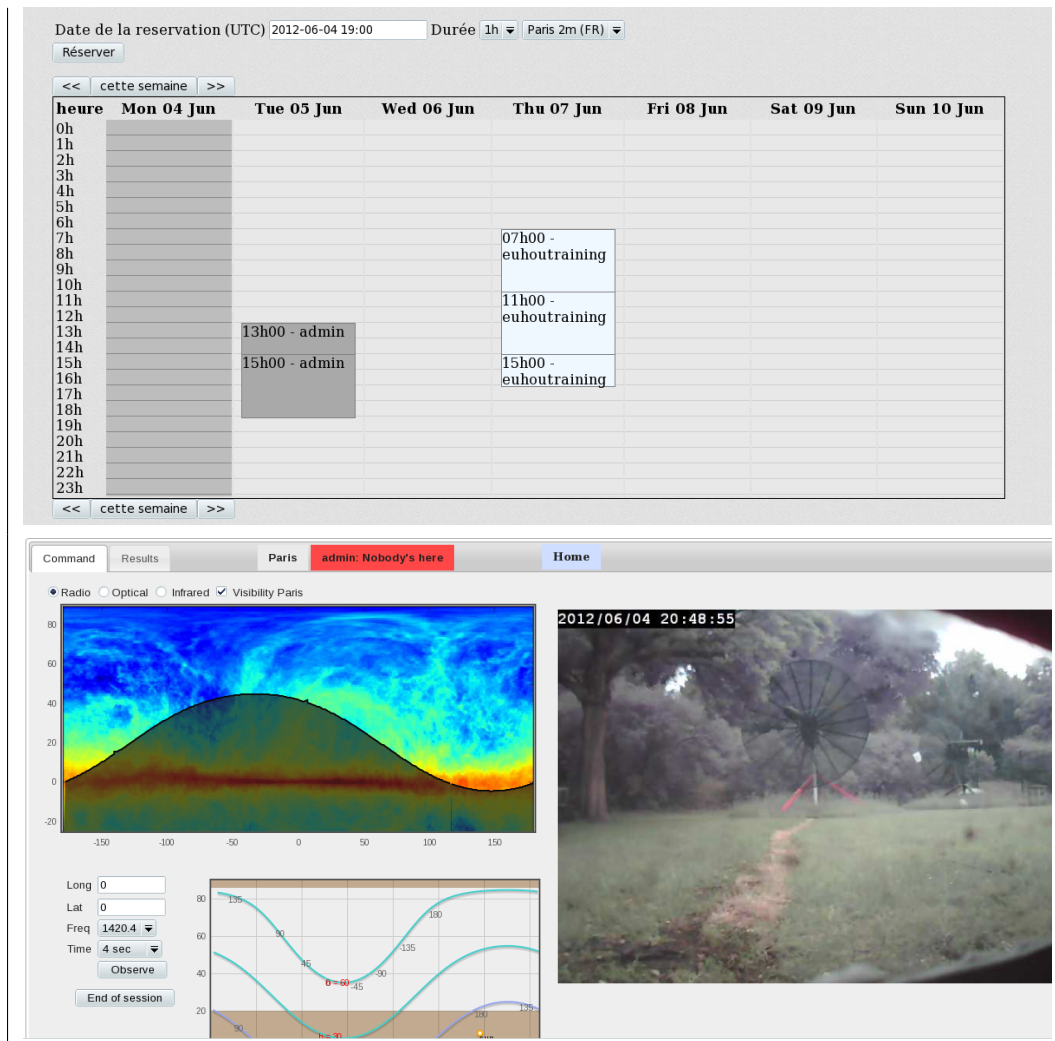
Date de la reservation (UTC) 2012-06-04 19:00 Durée 1h Paris 2m (FR)
Réserver

<< cette semaine >>

| heure | Mon 04 Jun | Tue 05 Jun | Wed 06 Jun | Thu 07 Jun | Fri 08 Jun | Sat 09 Jun | Sun 10 Jun |
|---|---|---|---|---|---|---|---|
| 0h | | | | | | | |
| 1h | | | | | | | |
| 2h | | | | | | | |
| 3h | | | | | | | |
| 4h | | | | | | | |
| 5h | | | | | | | |
| 6h | | | | | | | |
| 7h | | | | 07h00 - euhoutraining | | | |
| 8h | | | | | | | |
| 9h | | | | | | | |
| 10h | | | | | | | |
| 11h | | | | 11h00 - euhoutraining | | | |
| 12h | | | | | | | |
| 13h | | 13h00 - admin | | | | | |
| 14h | | | | | | | |
| 15h | | 15h00 - admin | | 15h00 - euhoutraining | | | |
| 16h | | | | | | | |
| 17h | | | | | | | |
| 18h | | | | | | | |
| 19h | | | | | | | |
| 20h | | | | | | | |
| 21h | | | | | | | |
| 22h | | | | | | | |
| 23h | | | | | | | |

<< cette semaine >>

Command Results Paris admin: Nobody's here Home

Radio Optical Infrared Visibility Paris

80 60 40 20 0 -20
-150 -100 -50 0 50 100 150

2012/06/04 20:48:55

Long 0
Lat 0
Freq 1420.4
Time 4 sec
Observe
End of session

80 60 40 20
135 90 45 -45 -90 -135 180 135 90
δ = 60
h = 30
sun